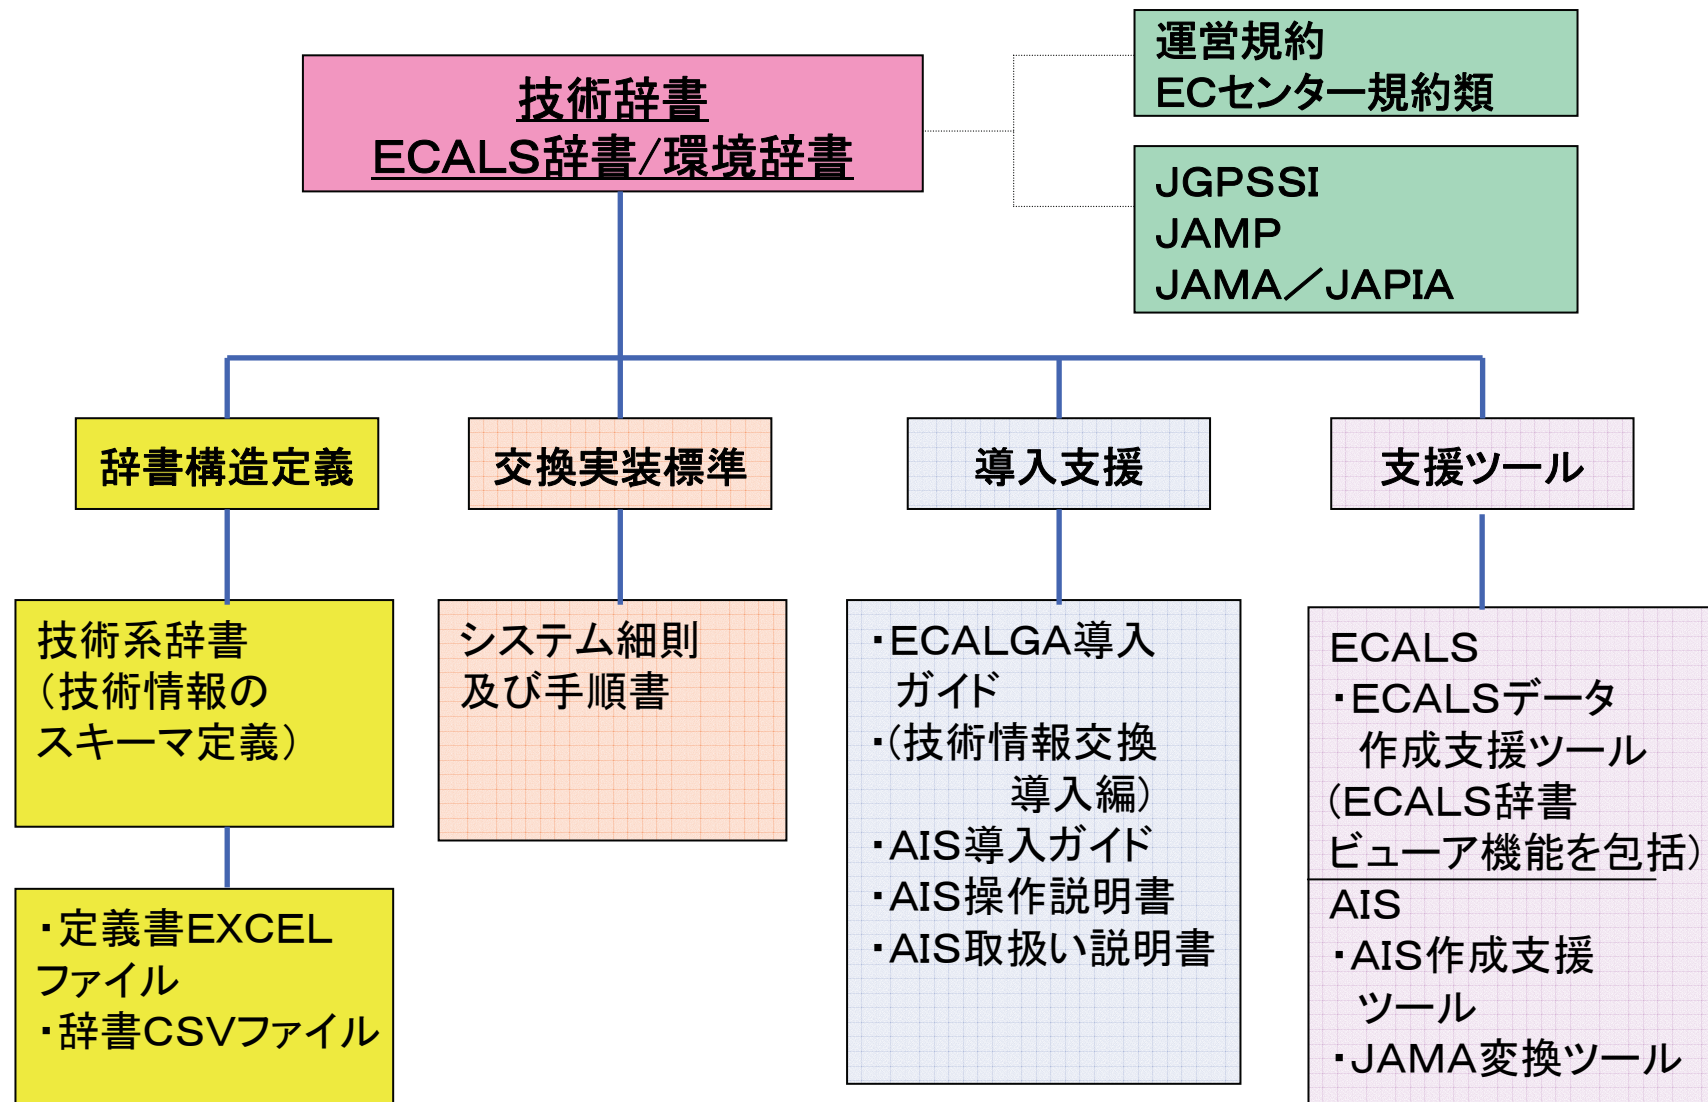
技術辞書
ECALS辞書/環境辞書

運営規約
ECセンター規約類

JGPSSI
JAMP
JAMA／JAPIA

辞書構造定義

交換実装標準

導入支援

支援ツール

技術系辞書
(技術情報の
スキーマ定義)

・定義書EXCEL
ファイル
・辞書CSVファイル

システム細則
及び手順書

・ECALGA導入
ガイド
・(技術情報交換
導入編)
・AIS導入ガイド
・AIS操作説明書
・AIS取扱い説明書

ECALS
・ECALSデータ
作成支援ツール
(ECALS辞書
ビューア機能を包括)

AIS
・AIS作成支援
ツール
・JAMA変換ツール